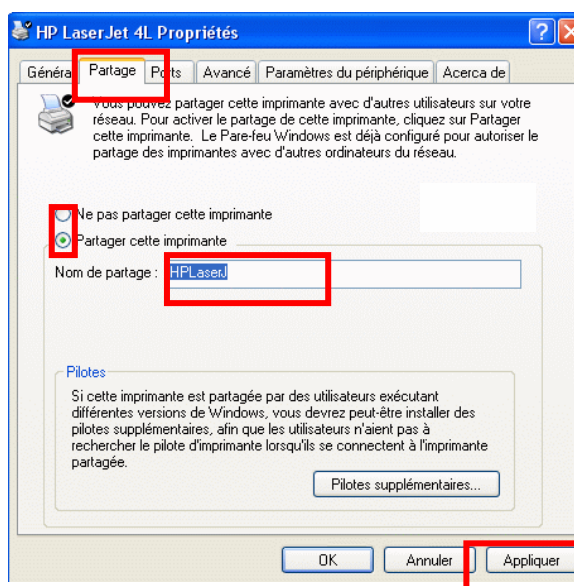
HP LaserJet 4L Propriétés

Généra | Partage | Ports | Avancé | Paramètres du périphérique | Acerca de

Vous pouvez partager cette imprimante avec d'autres utilisateurs sur votre réseau. Pour activer le partage de cette imprimante, cliquez sur Partager cette imprimante. Le Pare-feu Windows est déjà configuré pour autoriser le partage des imprimantes avec d'autres ordinateurs du réseau.

Ne pas partager cette imprimante

Partager cette imprimante

Nom de partage : HPLaserJ

Pilotes

Si cette imprimante est partagée par des utilisateurs exécutant différentes versions de Windows, vous devrez peut-être installer des pilotes supplémentaires, afin que les utilisateurs n'aient pas à rechercher le pilote d'imprimante lorsqu'ils se connectent à l'imprimante partagée.

Pilotes supplémentaires...

OK | Annuler | Appliquer